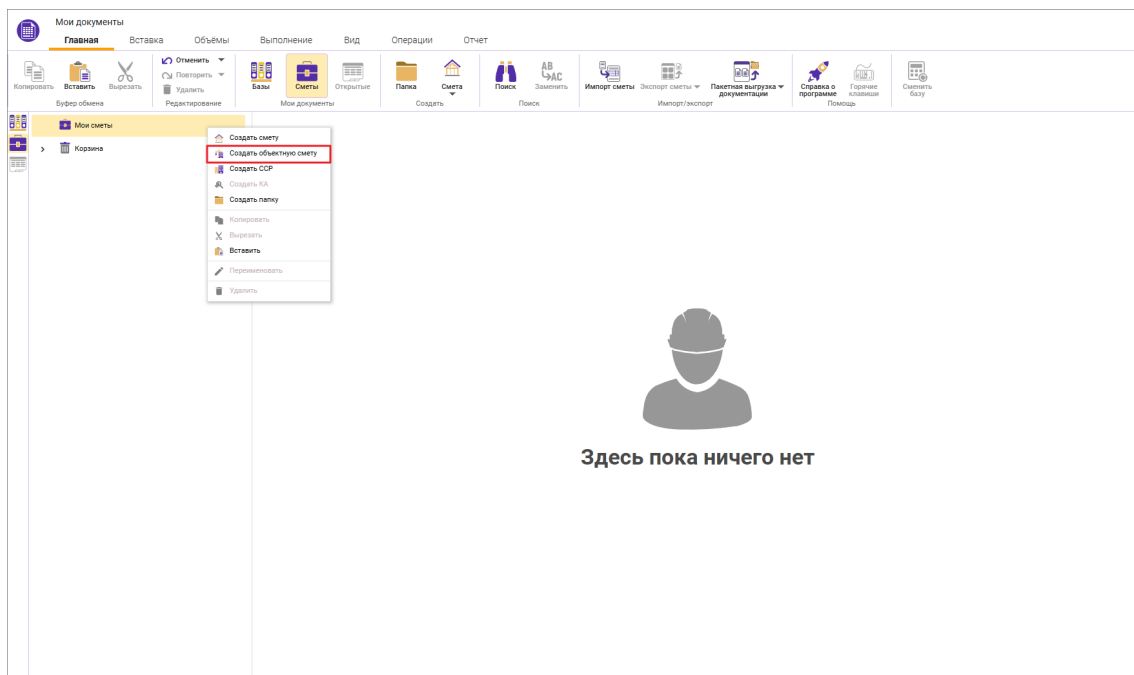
Мои документы

Главная Вставка Объёмы Выполнение Вид Операции Отчет

Копировать Вставить Вырезать
Буфер обмена

Отменить Повторить Удалить
Редактирование

Базы Сметы Открытые
Мои документы

Папка Смета
Создать

Поиск Заменить
Поиск

Импорт сметы Экспорт сметы Пакетная выгрузка документации
Импорт/экспорт

Справка о программе Горячие клавиши
Помощь

Сменить базу

Мои сметы
Корзина

Создать смету
Создать объектную смету
Создать ССР
Создать КА
Создать папку
Копировать
Вырезать
Вставить
Переименовать
Удалить

Здесь пока ничего нет